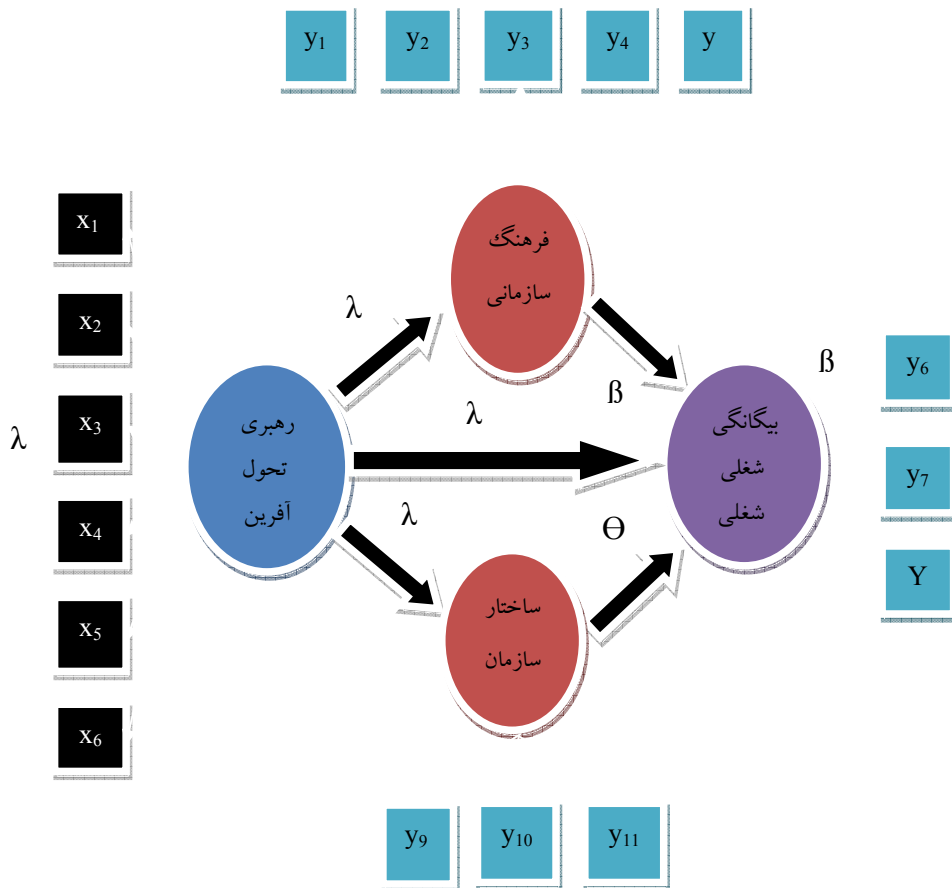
$y_1$ $y_2$ $y_3$ $y_4$ y

$x_1$

$x_2$

$\lambda$

$x_3$

$x_4$

$x_5$

$x_6$

فرهنگ
سازمانی

$\lambda$

رهبری
تحول
آفرین

$\lambda$

$\lambda$

ساختار
سازمان

$\beta$

$\Theta$

بیگانگی
شغلی
شغلی

$\beta$

$y_6$

$y_7$

Y

$y_9$ $y_{10}$ $y_{11}$